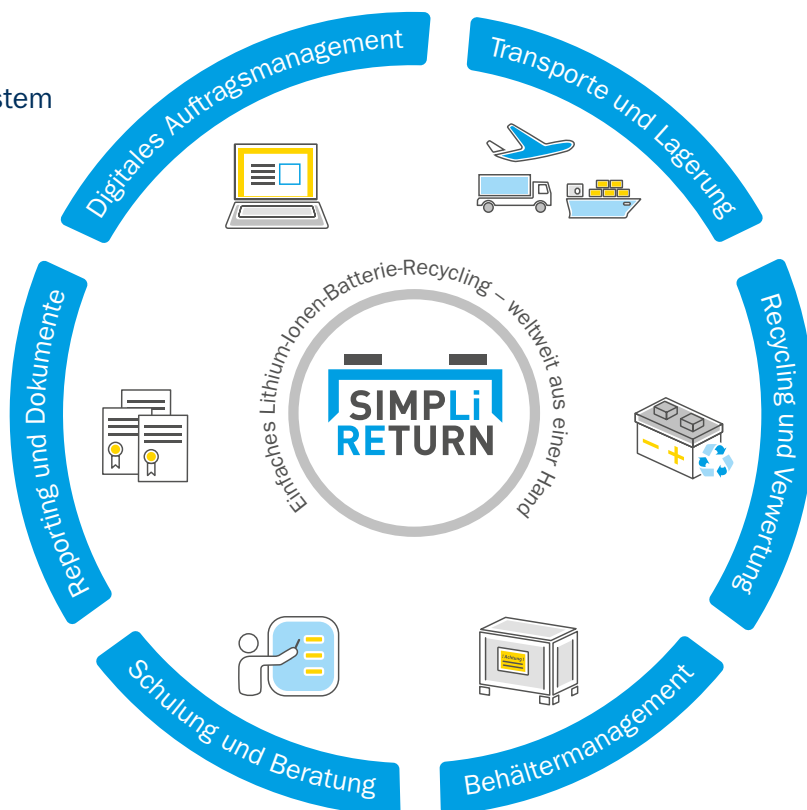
stem

Digitales Auftragsmanagement

Transporte und Lagerung

Recycling und Verwertung

Behältermanagement

Schulung und Beratung

Reporting und Dokumente

Einfaches Lithium-Ionen-Batterie-Recycling – weltweit aus einer Hand

SIMPLi RETURN

Achtung!